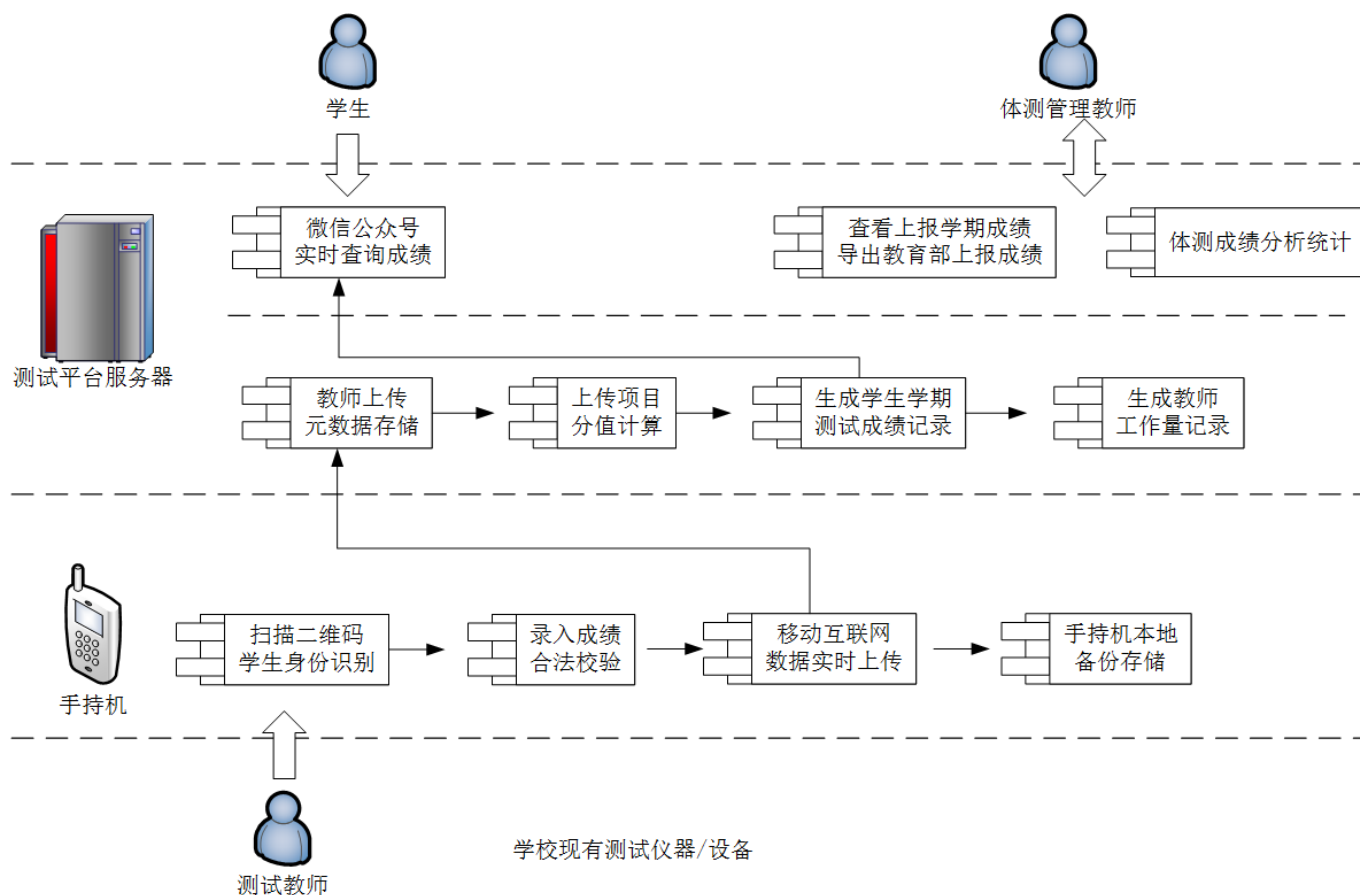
学生

体测管理教师

微信公众号
实时查询成绩

查看上报学期成绩
导出教育部上报成绩

体测成绩分析统计

测试平台服务器

教师上传
元数据存储

上传项目
分值计算

生成学生学期
测试成绩记录

生成教师
工作量记录

手持机

扫描二维码
学生身份识别

录入成绩
合法校验

移动互联网
数据实时上传

手持机本地
备份存储

测试教师

学校现有测试仪器/设备